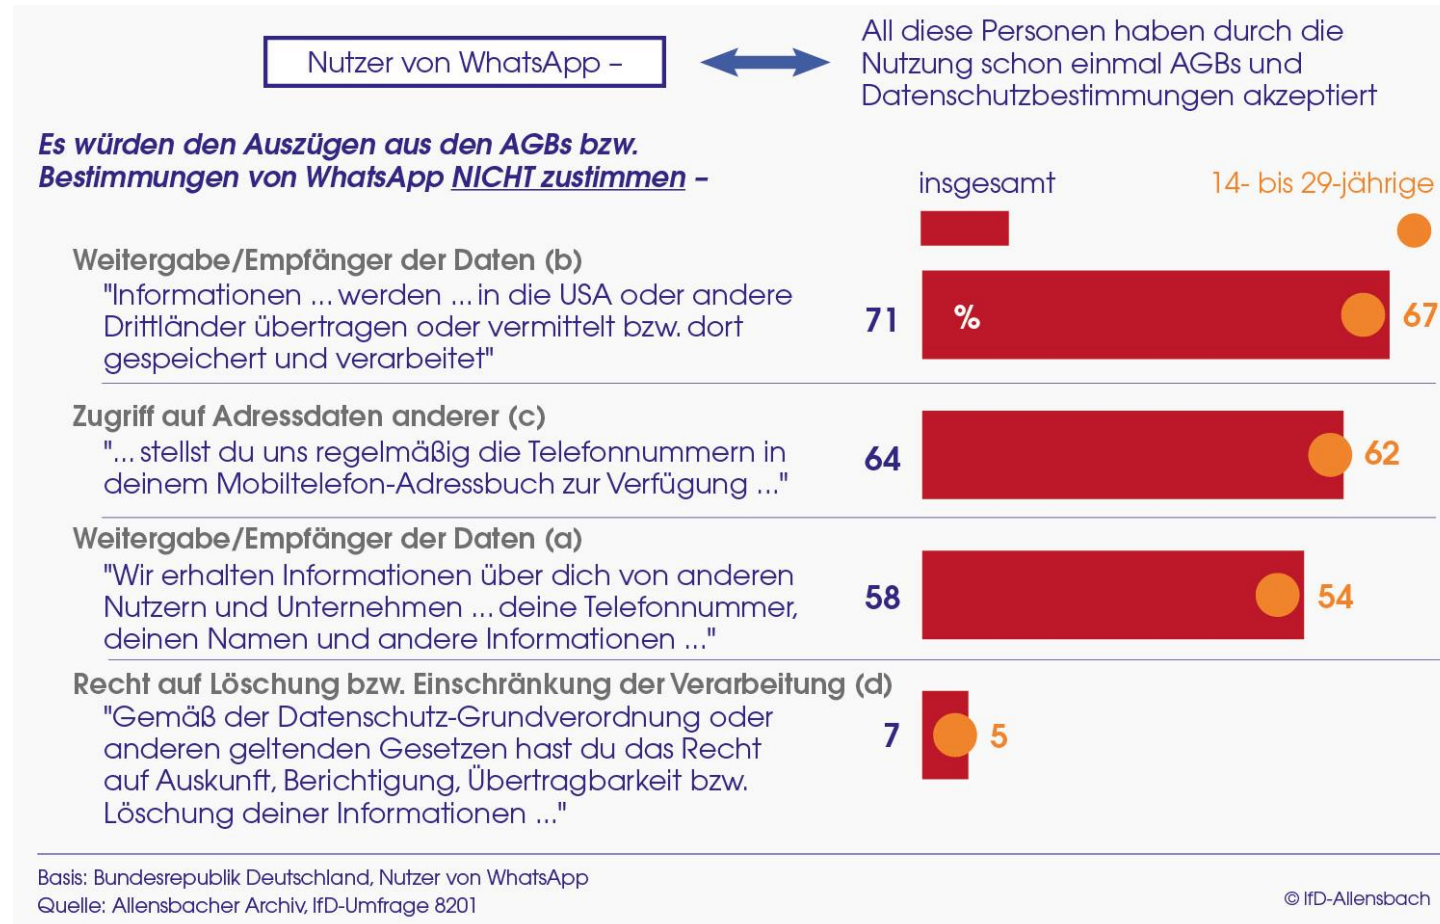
Nutzer von WhatsApp –

All diese Personen haben durch die Nutzung schon einmal AGBs und Datenschutzbestimmungen akzeptiert

Es würden den Auszügen aus den AGBs bzw. Bestimmungen von WhatsApp NICHT zustimmen –

insgesamt

14- bis 29-jährige

Weitergabe/Empfänger der Daten (b)
"Informationen ... werden ... in die USA oder andere Drittländer übertragen oder vermittelt bzw. dort gespeichert und verarbeitet"

71 %

67

Zugriff auf Adressdaten anderer (c)
"... stellst du uns regelmäßig die Telefonnummern in deinem Mobiltelefon-Adressbuch zur Verfügung ..."

64

62

Weitergabe/Empfänger der Daten (a)
"Wir erhalten Informationen über dich von anderen Nutzern und Unternehmen ... deine Telefonnummer, deinen Namen und andere Informationen ..."

58

54

Recht auf Löschung bzw. Einschränkung der Verarbeitung (d)
"Gemäß der Datenschutz-Grundverordnung oder anderen geltenden Gesetzen hast du das Recht auf Auskunft, Berichtigung, Übertragbarkeit bzw. Löschung deiner Informationen ..."

7

5

Basis: Bundesrepublik Deutschland, Nutzer von WhatsApp
Quelle: Allensbacher Archiv, IfD-Umfrage 8201

© IfD-Allensbach